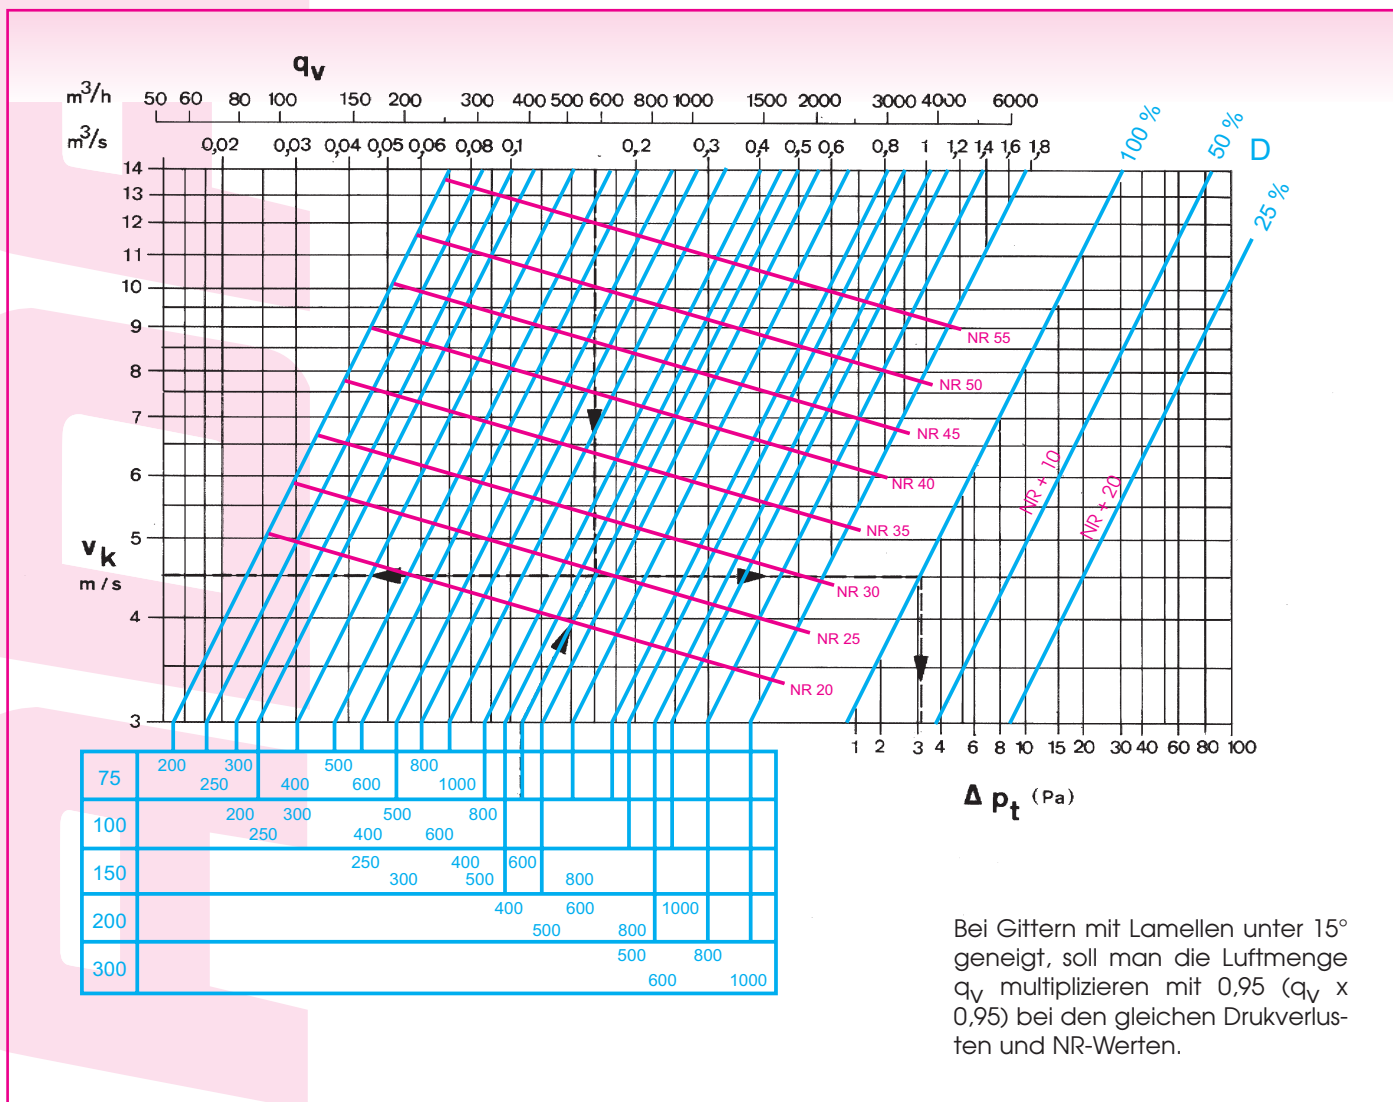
$q_v$

$m^3/h$ 50 60 80 100 150 200 300 400 500 600 800 1000 1500 2000 3000 4000 6000

$m^3/s$ 0,02 0,03 0,04 0,05 0,06 0,08 0,1 0,2 0,3 0,4 0,5 0,6 0,8 1 1,2 1,4 1,6 1,8

100 % 50 % D 25 %

14 13 12 11 10 9 8 7 6 5 4 3

$v_k$ m / s

NR 55
NR 50
NR 45
NR 40
NR 35
NR 30
NR 25
NR 20

NR + 10
NR + 20

1 2 3 4 6 8 10 15 20 30 40 60 80 100

$\Delta p_t$ (Pa)

| 75 | 200 250 300 400 500 600 800 1000 |
|---|---|
| 100 | 200 250 300 400 500 600 800 |
| 150 | 250 300 400 500 600 800 |
| 200 | 400 500 600 800 1000 |
| 300 | 500 600 800 1000 |

Bei Gittern mit Lamellen unter 15° geneigt, soll man die Luftmenge $q_V$ multiplizieren mit 0,95 ($q_V$ x 0,95) bei den gleichen Druckverlusten und NR-Werten.